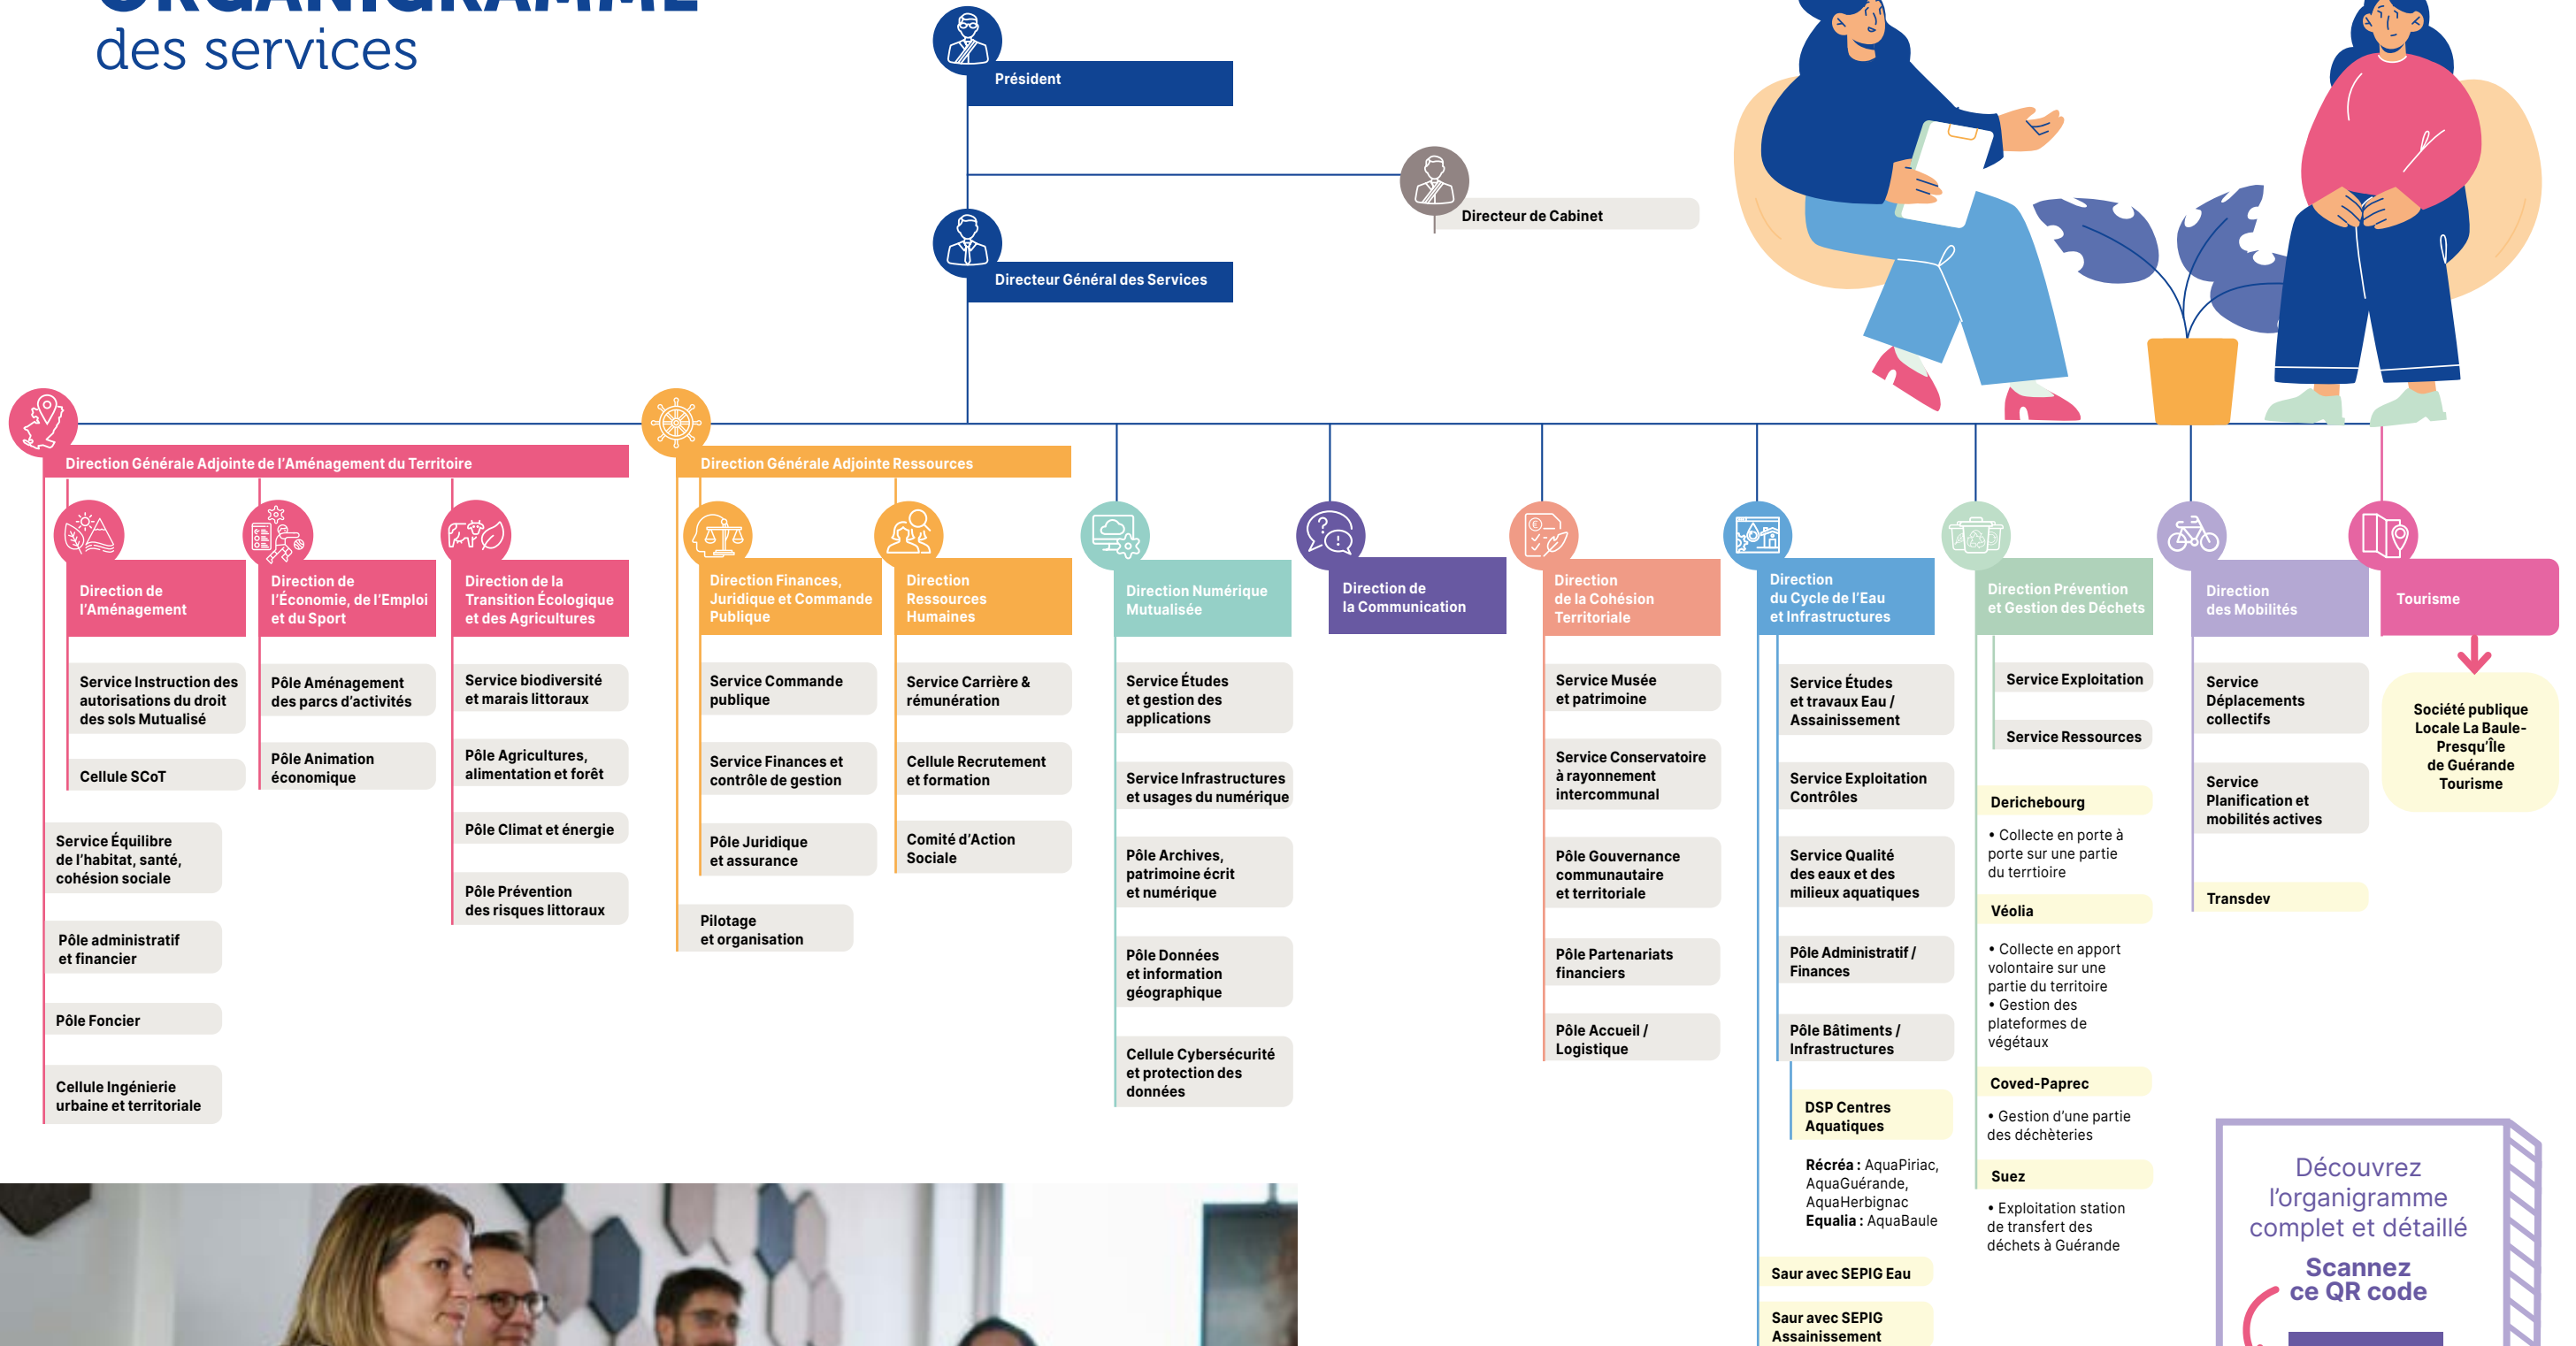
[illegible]
des services

Président

Directeur de Cabinet

Directeur Général des Services

Direction Générale Adjointe de l'Aménagement du Territoire

Direction de l'Aménagement

Service Instruction des autorisations du droit des sols Mutualisé

Cellule SCoT

Direction de l'Économie, de l'Emploi et du Sport

Pôle Aménagement des parcs d'activités

Pôle Animation économique

Direction de la Transition Écologique et des Agricultures

Service biodiversité et marais littoraux

Pôle Agricultures, alimentation et forêt

Pôle Climat et énergie

Pôle Prévention des risques littoraux

Service Équilibre de l'habitat, santé, cohésion sociale

Pôle administratif et financier

Pôle Foncier

Cellule Ingénierie urbaine et territoriale

Direction Générale Adjointe Ressources

Direction Finances, Juridique et Commande Publique

Service Commande publique

Service Finances et contrôle de gestion

Pôle Juridique et assurance

Direction Ressources Humaines

Service Carrière & rémunération

Cellule Recrutement et formation

Comité d'Action Sociale

Pilotage et organisation

Direction Numérique Mutualisée

Service Études et gestion des applications

Service Infrastructures et usages du numérique

Pôle Archives, patrimoine écrit et numérique

Pôle Données et information géographique

Cellule Cybersécurité et protection des données

Direction de la Communication

Direction de la Cohésion Territoriale

Service Musée et patrimoine

Service Conservatoire à rayonnement intercommunal

Pôle Gouvernance communautaire et territoriale

Pôle Partenariats financiers

Pôle Accueil / Logistique

Direction du Cycle de l'Eau et Infrastructures

Service Études et travaux Eau / Assainissement

Service Exploitation Contrôles

Service Qualité des eaux et des milieux aquatiques

Pôle Administratif / Finances

Pôle Bâtiments / Infrastructures

DSP Centres Aquatiques

Récréa : AquaPiriac, AquaGuérande, AquaHerbignac
Equalia : AquaBaule

Saur avec SEPIG Eau

Saur avec SEPIG Assainissement

Direction Prévention et Gestion des Déchets

Service Exploitation

Service Ressources

Derichebourg

• Collecte en porte à porte sur une partie du territoire

Véolia

• Collecte en apport volontaire sur une partie du territoire
• Gestion des plateformes de végétaux

Coved-Paprec

• Gestion d'une partie des déchèteries

Suez

• Exploitation station de transfert des déchets à Guérande

Direction des Mobilités

Service Déplacements collectifs

Service Planification et mobilités actives

Transdev

Tourisme

Société publique Locale La Baule-Presqu'Île de Guérande Tourisme

Découvrez l'organigramme complet et détaillé
Scannez ce QR code